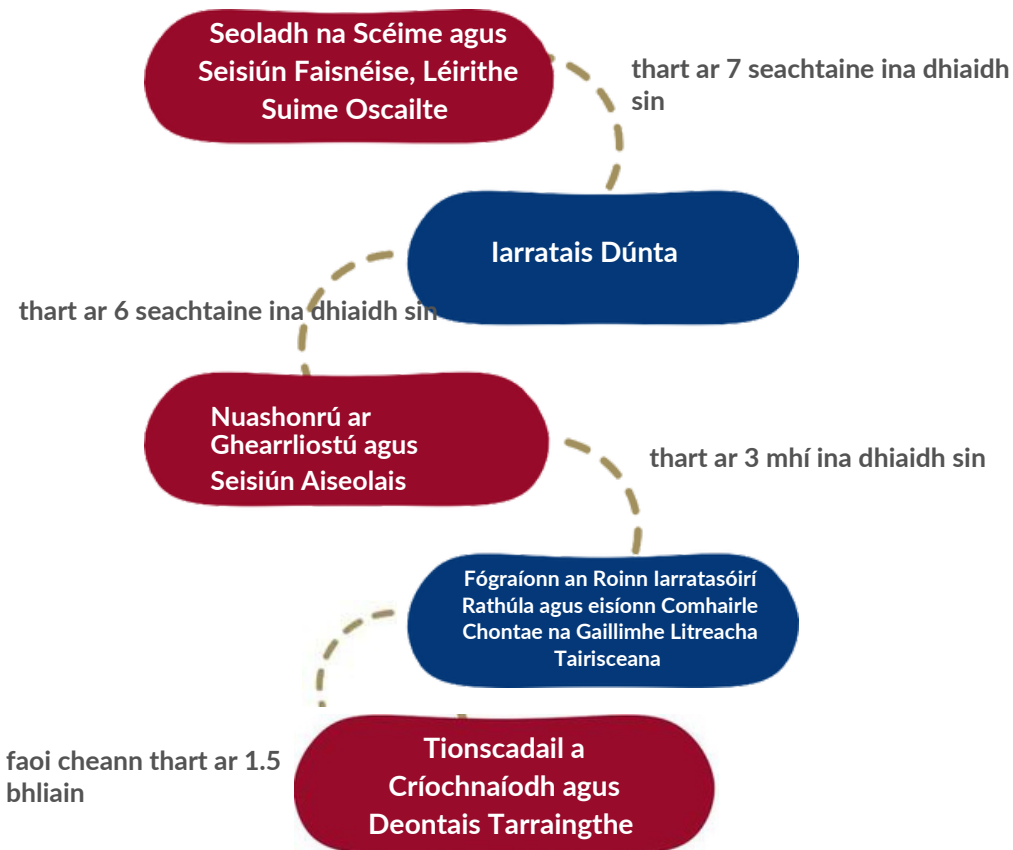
Seoladh na Scéime agus Seisiún Faisnéise, Léirithe Suime Oscailte

thart ar 7 seachtaine ina dhiaidh sin

Iarratais Dúnta

thart ar 6 seachtaine ina dhiaidh sin

Nuashonrú ar Ghearrliostú agus Seisiún Aiseolais

thart ar 3 mhí ina dhiaidh sin

Fógraíonn an Roinn Iarratasóirí Rathúla agus eisíonn Comhairle Chontae na Gaillimhe Litreacha Tairisceana

faoi cheann thart ar 1.5 bhliain

Tionscadail a Críochnaíodh agus Deontais Tarraingthe